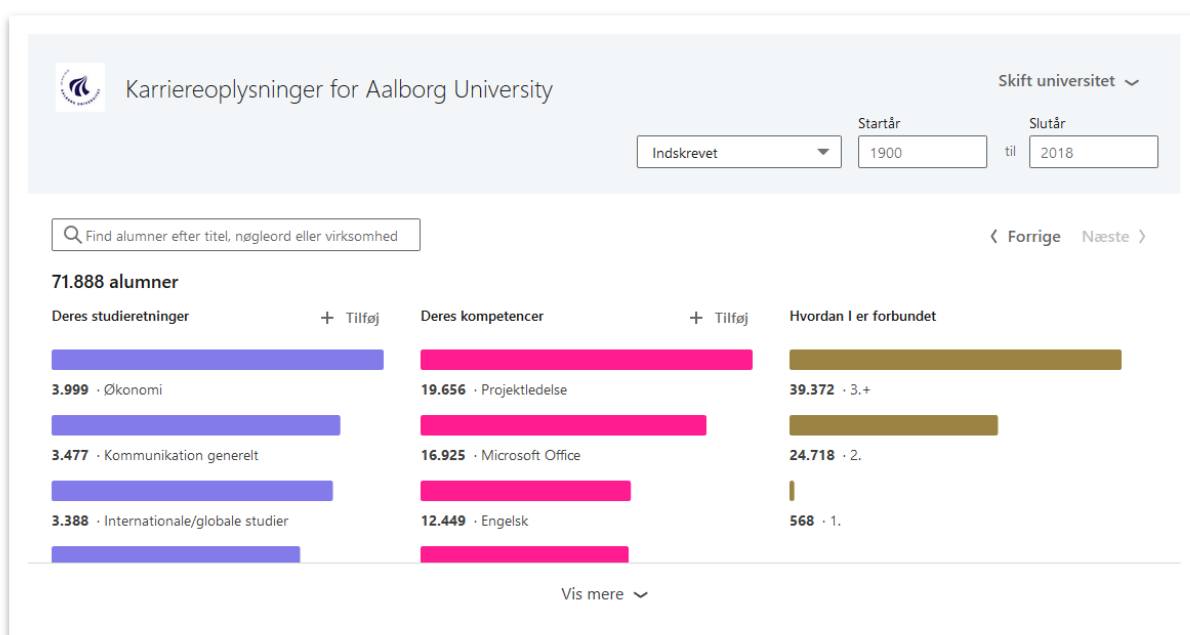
Karriereoplysninger for Aalborg University

Skift universitet

Startår

Slutår

Indskrevet

1900

til

2018

Find alumner efter titel, nøgleord eller virksomhed

Forrige

Næste

71.888 alumner

Deres studieretninger

+ Tilføj

3.999 · Økonomi

3.477 · Kommunikation generelt

3.388 · Internationale/globale studier

Deres kompetencer

+ Tilføj

19.656 · Projektledelse

16.925 · Microsoft Office

12.449 · Engelsk

Hvordan I er forbundet

39.372 · 3.+

24.718 · 2.

568 · 1.

Vis mere